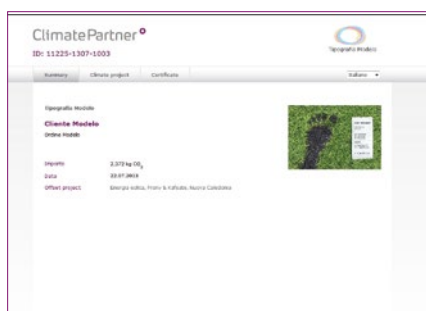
ClimatePartner
ID: 11225-1307-1003

Tipografia Modello

Summary Climate project Certificate

Italiano

Tipografia Modello

Cliente Modello
Ordine Modello

Importo 2,372 kg $CO_2$
Data 23.07.2013
Offset project Energia eolica, Fronts & Kafeate, Nuova Caledonia